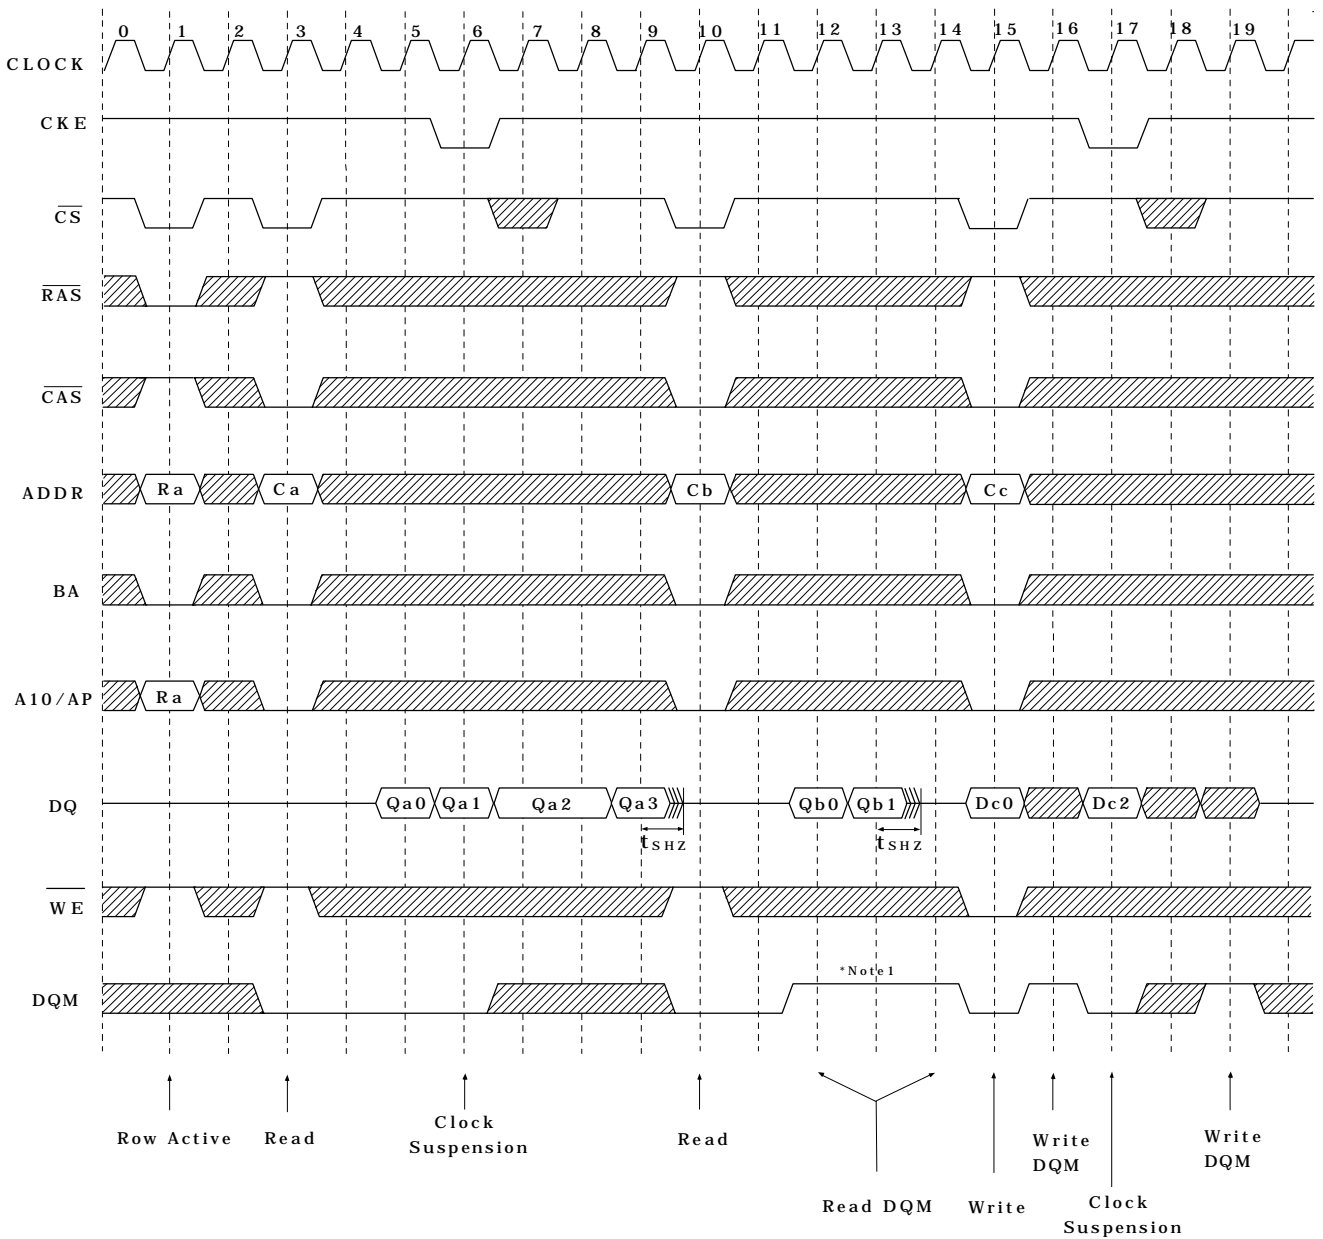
0 1 2 3 4 5 6 7 8 9 10 11 12 13 14 15 16 17 18 19

CLOCK

CKE

$\overline{CS}$

$\overline{RAS}$

$\overline{CAS}$

ADDR
Ra
Ca
Cb
Cc

BA

A10/AP
Ra

DQ
Qa0
Qa1
Qa2
Qa3
$t_{SHZ}$
Qb0
Qb1
$t_{SHZ}$
Dc0
Dc2

$\overline{WE}$

*Note1
DQM

Row Active
Read
Clock Suspension
Read
Read DQM
Write
Write DQM
Clock Suspension
Write DQM